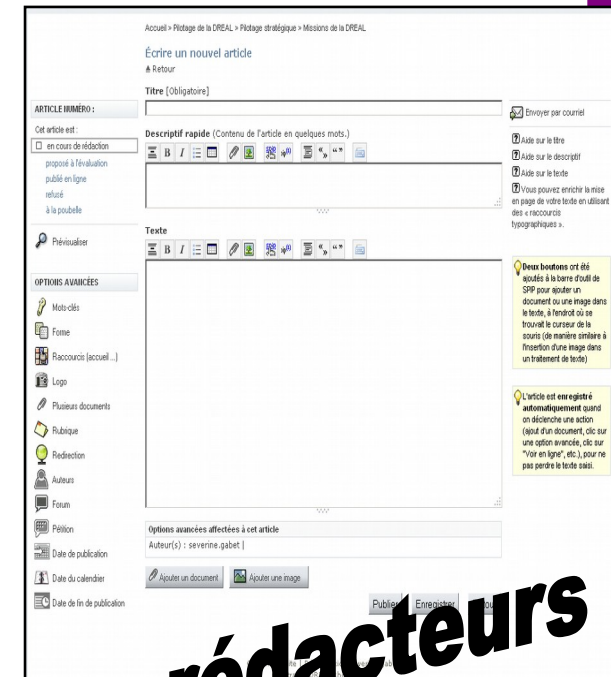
Accueil > Pilotage de la DREAL > Pilotage stratégique > Missions de la DREAL

Écrire un nouvel article

Retour

ARTICLE NUMÉRO :

Cet article est :

en cours de rédaction

proposé à l'évaluation

publié en ligne

refusé

à la poubelle

Prévisualiser

OPTIONS AVANCÉES

Mots-clés

Forme

Raccourcis (accueil ...)

Logo

Plusieurs documents

Rubrique

Redirection

Auteurs

Forum

Pétition

Date de publication

Date du calendrier

Date de fin de publication

Titre [Obligatoire]

Descriptif rapide (Contenu de l'article en quelques mots.)

Texte

Options avancées affectées à cet article

Auteur(s) : severine.gabet |

Ajouter un document

Ajouter une image

Publier

Enregistrer

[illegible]

Envoyer par courriel

Aide sur le titre

Aide sur le descriptif

Aide sur le texte

Vous pouvez enrichir la mise en page de votre texte en utilisant des « raccourcis typographiques ».

Deux boutons ont été ajoutés à la barre d'outil de SPIP pour ajouter un document ou une image dans le texte, à l'endroit où se trouvait le curseur de la souris (de manière similaire à l'insertion d'une image dans un traitement de texte)

L'article est enregistré automatiquement quand on déclenche une action (ajout d'un document, clic sur une option avancée, clic sur "Voir en ligne", etc.), pour ne pas perdre le texte saisi.

rédacteurs